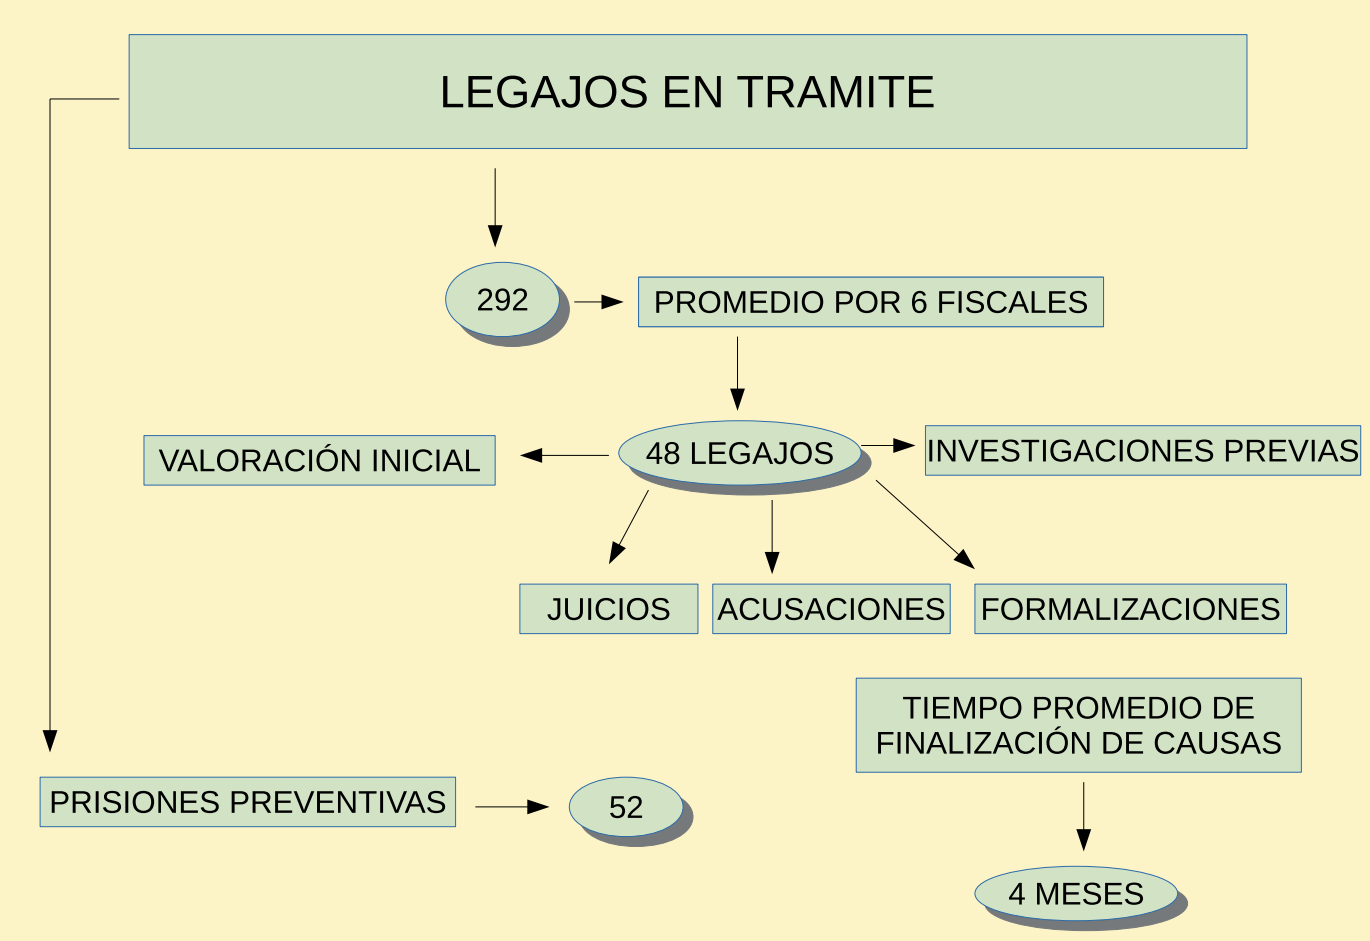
LEGAJOS EN TRAMITE

292

PROMEDIO POR 6 FISCALES

VALORACIÓN INICIAL

48 LEGAJOS

INVESTIGACIONES PREVIAS

JUICIOS

ACUSACIONES

FORMALIZACIONES

TIEMPO PROMEDIO DE FINALIZACIÓN DE CAUSAS

PRISIONES PREVENTIVAS

52

4 MESES